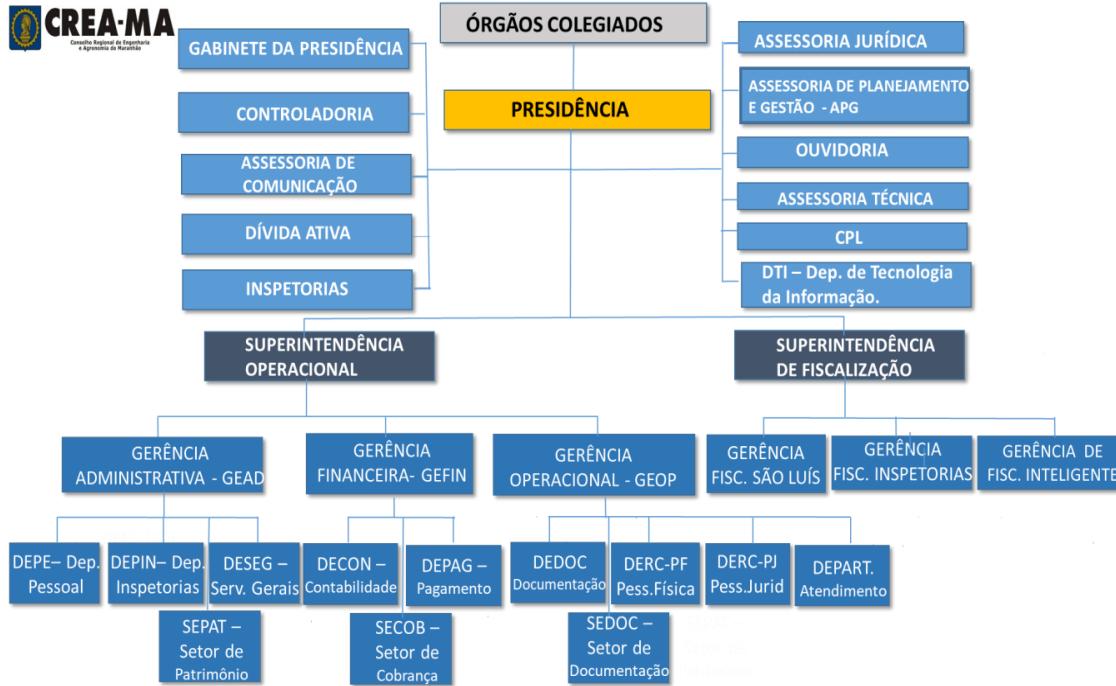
CREA-MA
Conselho Regional de Engenharia e Agronomia do Maranhão

ÓRGÃOS COLEGIADOS

GABINETE DA PRESIDÊNCIA

CONTROLADORIA

ASSESSORIA DE COMUNICAÇÃO

DÍVIDA ATIVA

INSPETORIAS

PRESIDÊNCIA

ASSESSORIA JURÍDICA

ASSESSORIA DE PLANEJAMENTO E GESTÃO - APG

OUVIDORIA

ASSESSORIA TÉCNICA

CPL

DTI – Dep. de Tecnologia da Informação.

SUPERINTENDÊNCIA OPERACIONAL

SUPERINTENDÊNCIA DE FISCALIZAÇÃO

GERÊNCIA ADMINISTRATIVA - GEAD

GERÊNCIA FINANCEIRA- GEFIN

GERÊNCIA OPERACIONAL - GEOP

GERÊNCIA FISC. SÃO LUÍS

GERÊNCIA FISC. INSPETORIAS

GERÊNCIA DE FISC. INTELIGENTE

DEPE– Dep. Pessoal

DEPIN– Dep. Inspetorias

DESEG – Serv. Gerais

SEPAT – Setor de Patrimônio

DECON – Contabilidade

DEPAG – Pagamento

SECOB – Setor de Cobrança

DEDOC Documentação

SEDOC – Setor de Documentação

DERC-PF Pess.Física

DERC-PJ Pess.Jurid

DEPART. Atendimento

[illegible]